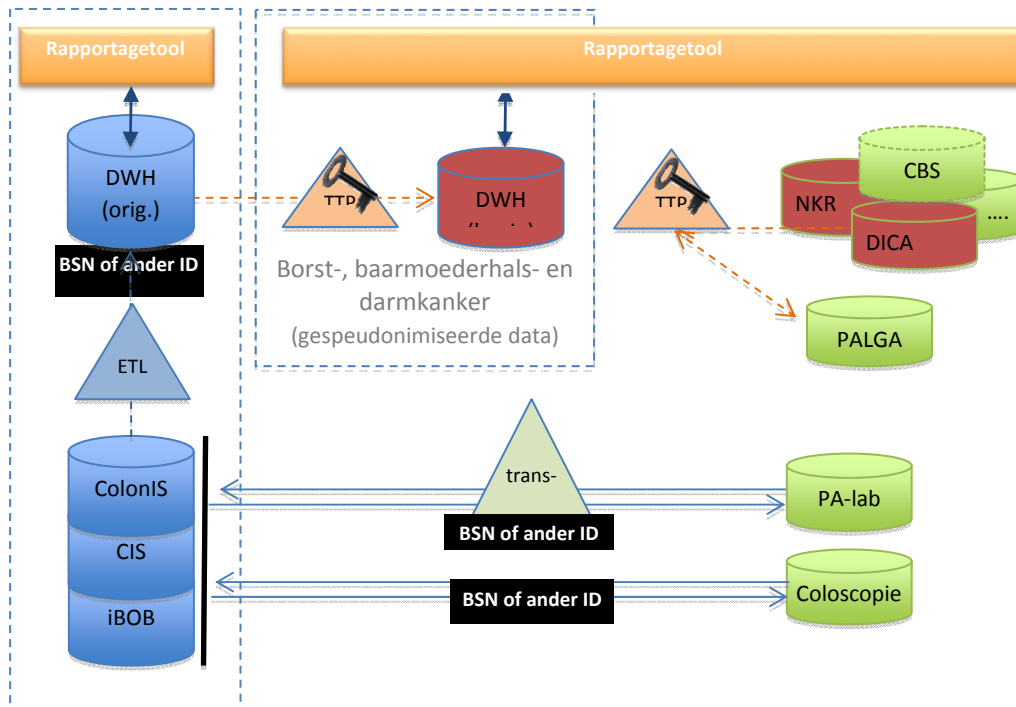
Rapportagetool

Rapportagetool

DWH (orig.)

BSN of ander ID

TTP

DWH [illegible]

TTP

CBS

NKR

....

DICA

Borst-, baarmoederhals- en darmkanker (gespeudonimiseerde data)

PALGA

ETL

ColonIS

CIS

iBOB

trans-

BSN of ander ID

PA-lab

BSN of ander ID

Coloscopie